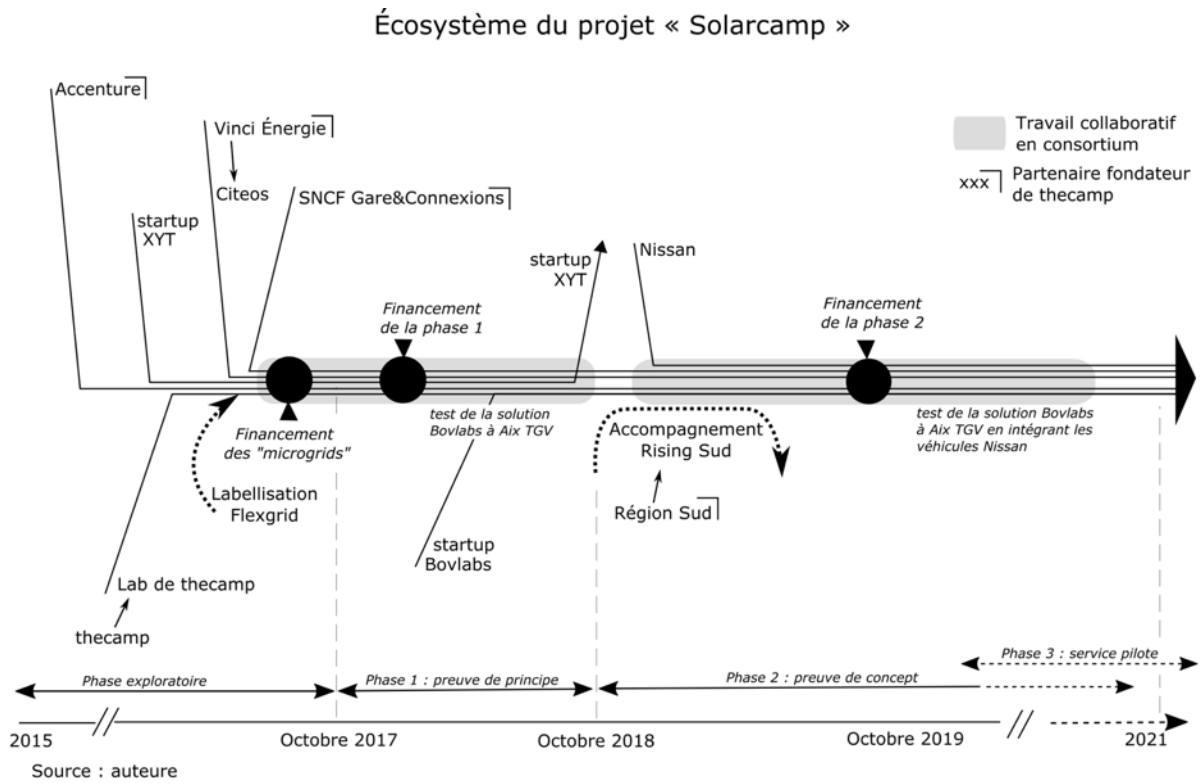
Écosystème du projet « Solarcamp »

Accenture

Vinci Énergie

Citeos

SNCF Gare&Connexions

startup XYT

Travail collaboratif en consortium

xxx Partenaire fondateur de thecamp

startup XYT

Nissan

Financement de la phase 1

Financement de la phase 2

Financement des "microgrids"

test de la solution Bovlabs à Aix TGV

Accompagnement Rising Sud

test de la solution Bovlabs à Aix TGV en intégrant les véhicules Nissan

Labellisation Flexgrid

Région Sud

startup Bovlabs

Lab de thecamp

thecamp

Phase 3 : service pilote

Phase exploratoire

Phase 1 : preuve de principe

Phase 2 : preuve de concept

2015

Octobre 2017

Octobre 2018

Octobre 2019

2021

Source : auteure